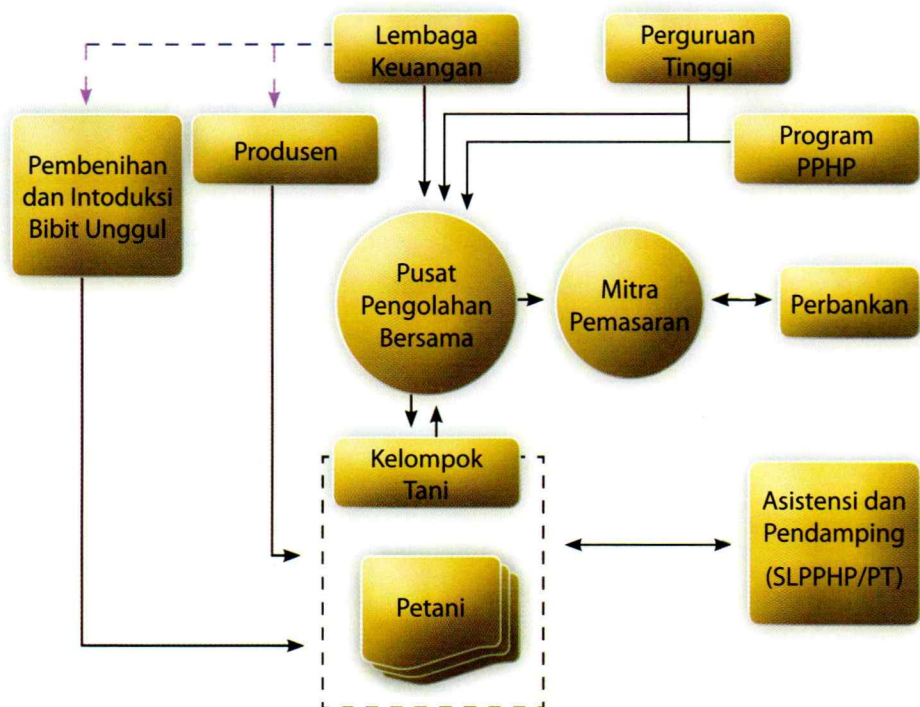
Lembaga Keuangan

Perguruan Tinggi

Pembenihan dan Intoduksi Bibit Unggul

Produsen

Program PPHP

Pusat Pengolahan Bersama

Mitra Pemasaran

Perbankan

Kelompok Tani

Petani

Asistensi dan Pendamping (SLPPHP/PT)